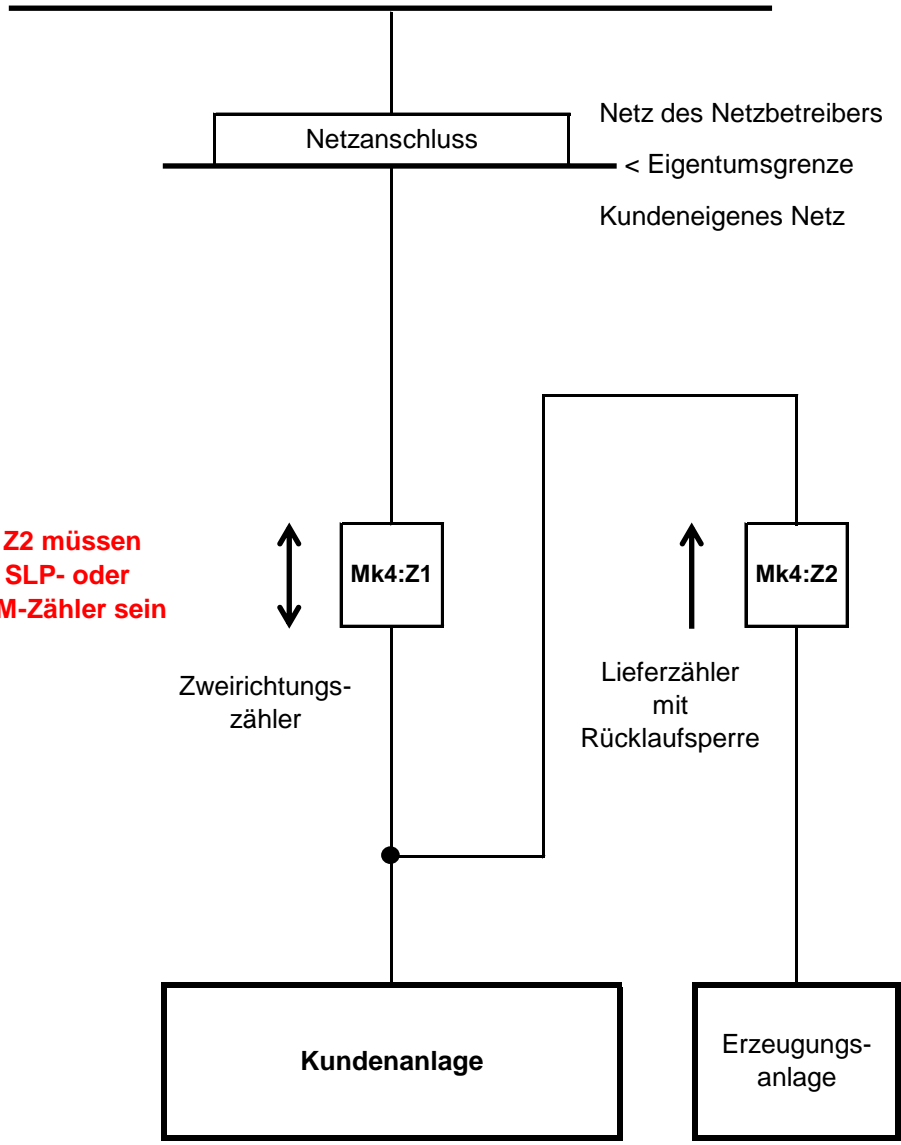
Netzanschluss

Netz des Netzbetreibers

< Eigentumsgrenze

Kundeneigenes Netz

Z2 müssen SLP- oder M-Zähler sein

Mk4:Z1

Zweirichtungszähler

Mk4:Z2

Lieferzähler mit Rücklaufsperre

Kundenanlage

Erzeugungsanlage